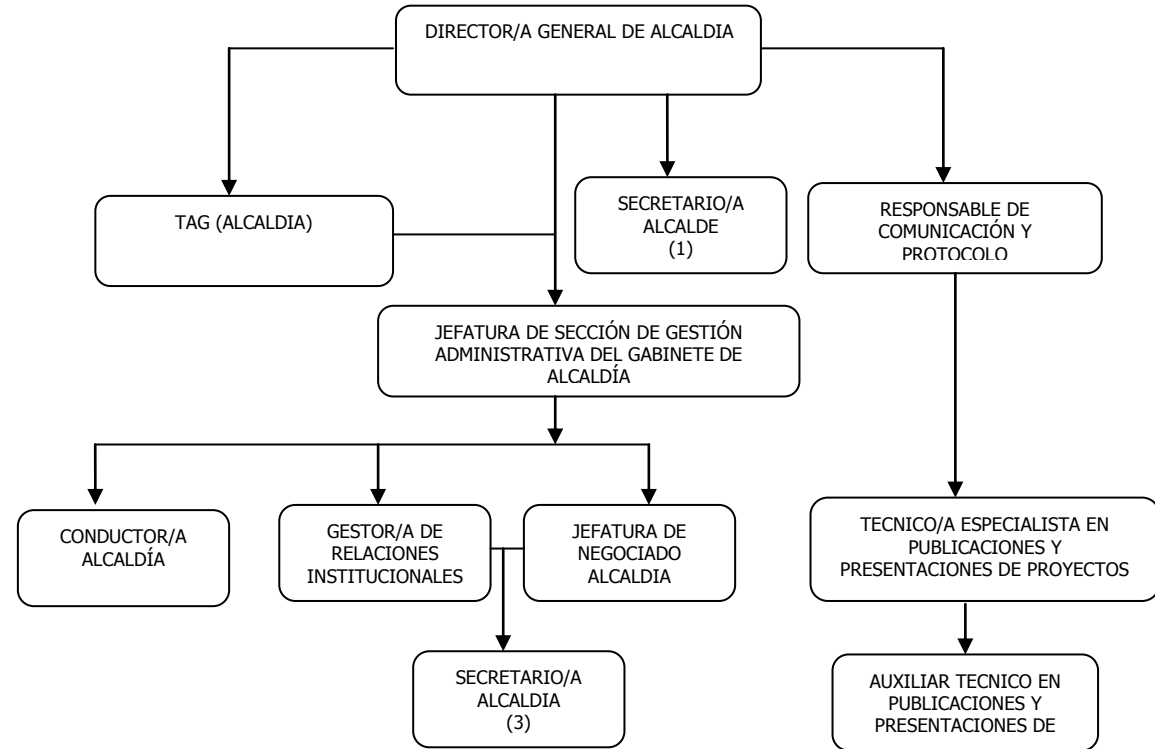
DIRECTOR/A GENERAL DE ALCALDIA

TAG (ALCALDIA)

SECRETARIO/A ALCALDE (1)

RESPONSABLE DE COMUNICACIÓN Y PROTOCOLO

JEFATURA DE SECCIÓN DE GESTIÓN ADMINISTRATIVA DEL GABINETE DE ALCALDÍA

CONDUCTOR/A ALCALDÍA

GESTOR/A DE RELACIONES INSTITUCIONALES

JEFATURA DE NEGOCIADO ALCALDIA

TECNICO/A ESPECIALISTA EN PUBLICACIONES Y PRESENTACIONES DE PROYECTOS

SECRETARIO/A ALCALDIA (3)

AUXILIAR TECNICO EN PUBLICACIONES Y PRESENTACIONES DE